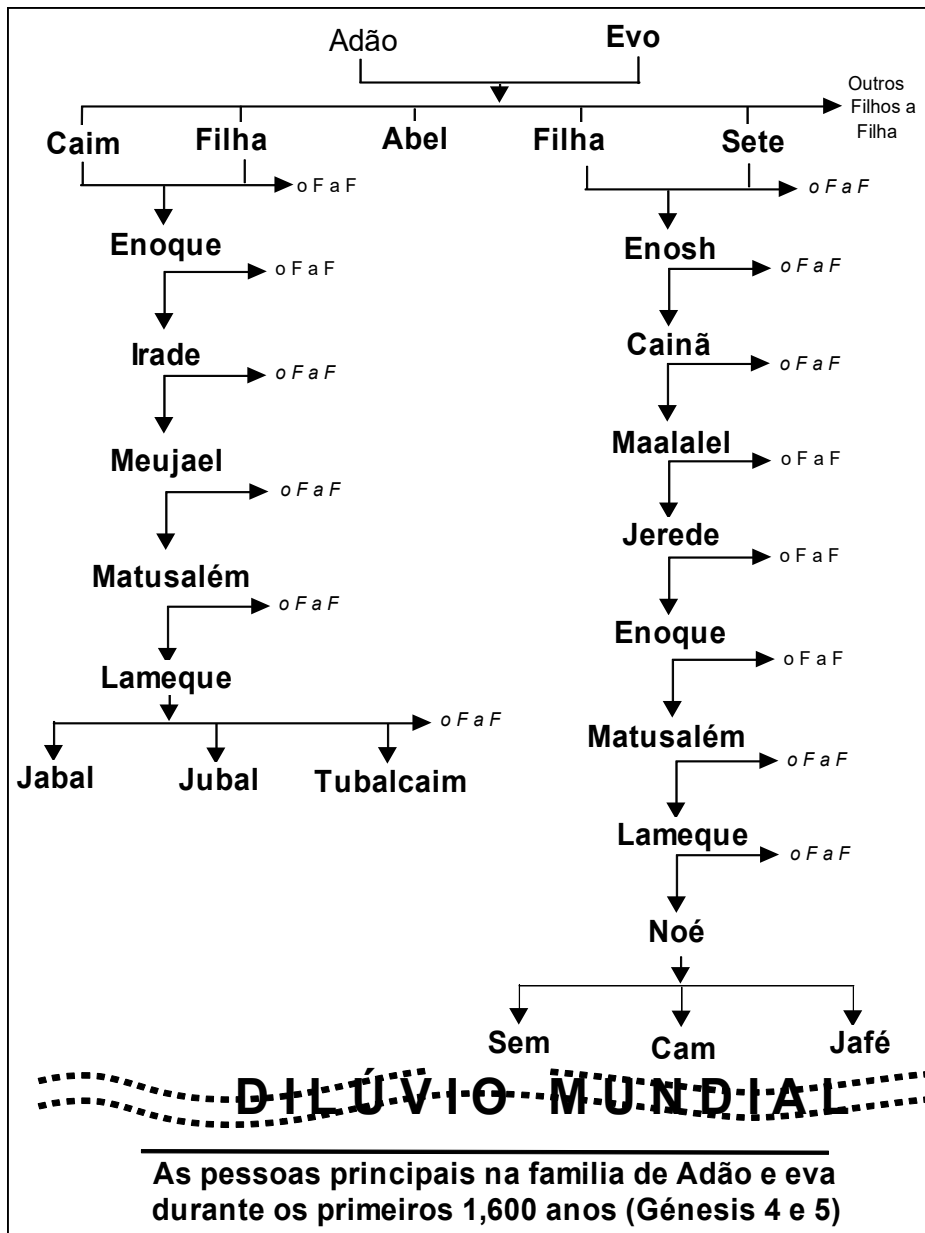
Adão
Evo

Outros Filhos a Filha

Caim
Filha
Abel
Filha
Sete

o F a F
o F a F

Enoque
o F a F
Irade
o F a F
Meujael
o F a F
Matusalém
o F a F
Lameque
o F a F
Jabal
Jubal
Tubalcaim

Enosh
o F a F
Cainã
o F a F
Maalalel
o F a F
Jerede
o F a F
Enoque
o F a F
Matusalém
o F a F
Lameque
o F a F
Noé
Sem
Cam
Jafé

DILÚVIO MUNDIAL

As pessoas principais na familia de Adão e eva durante os primeiros 1,600 anos (Génesis 4 e 5)